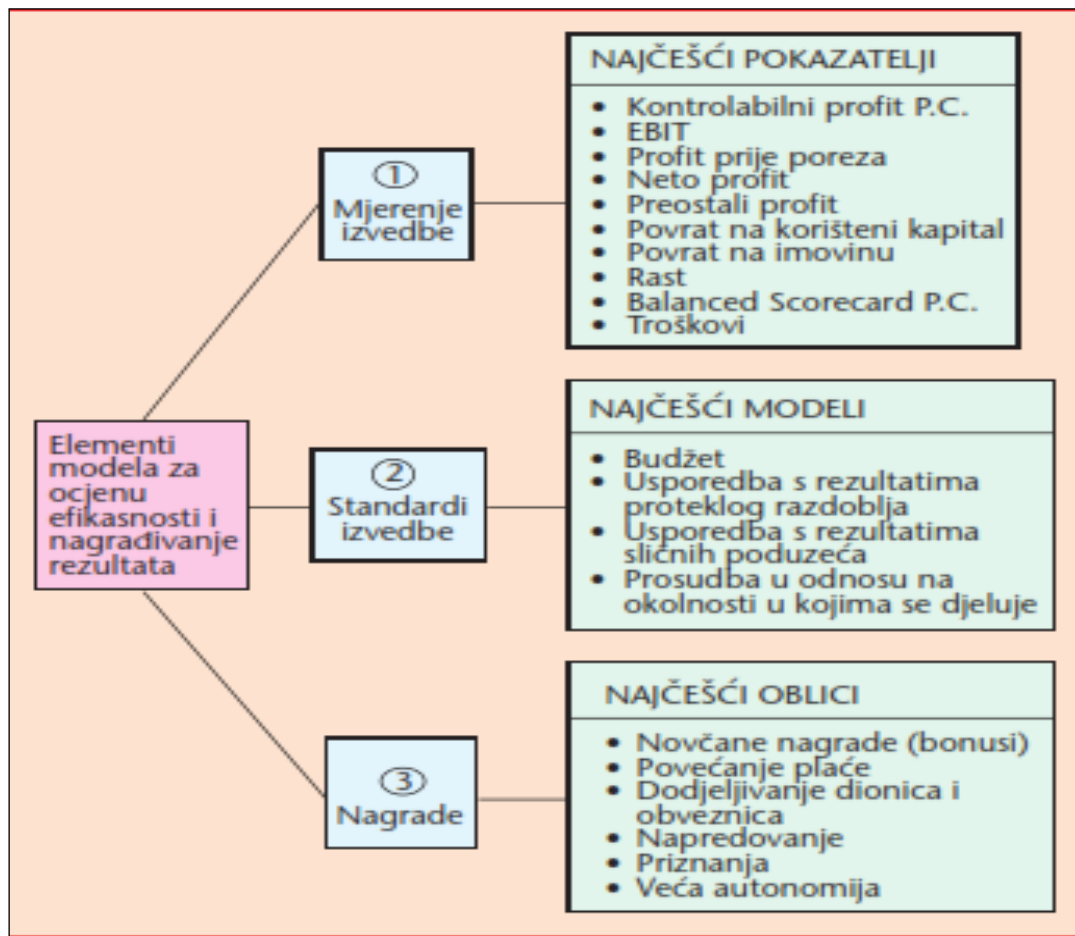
Elementi modela za ocjenu efikasnosti i nagrađivanje rezultata

① Mjerenje izvedbe

NAJČEŠĆI POKAZATELJI
• Kontrolabilni profit P.C.
• EBIT
• Profit prije poreza
• Neto profit
• Preostali profit
• Povrat na korišteni kapital
• Povrat na imovinu
• Rast
• Balanced Scorecard P.C.
• Troškovi

② Standardi izvedbe

NAJČEŠĆI MODELI
• Budžet
• Usporedba s rezultatima proteklog razdoblja
• Usporedba s rezultatima sličnih poduzeća
• Prosudba u odnosu na okolnosti u kojima se djeluje

③ Nagrade

NAJČEŠĆI OBLICI
• Novčane nagrade (bonusi)
• Povećanje plaće
• Dodjeljivanje dionica i obveznica
• Napredovanje
• Priznanja
• Veća autonomija